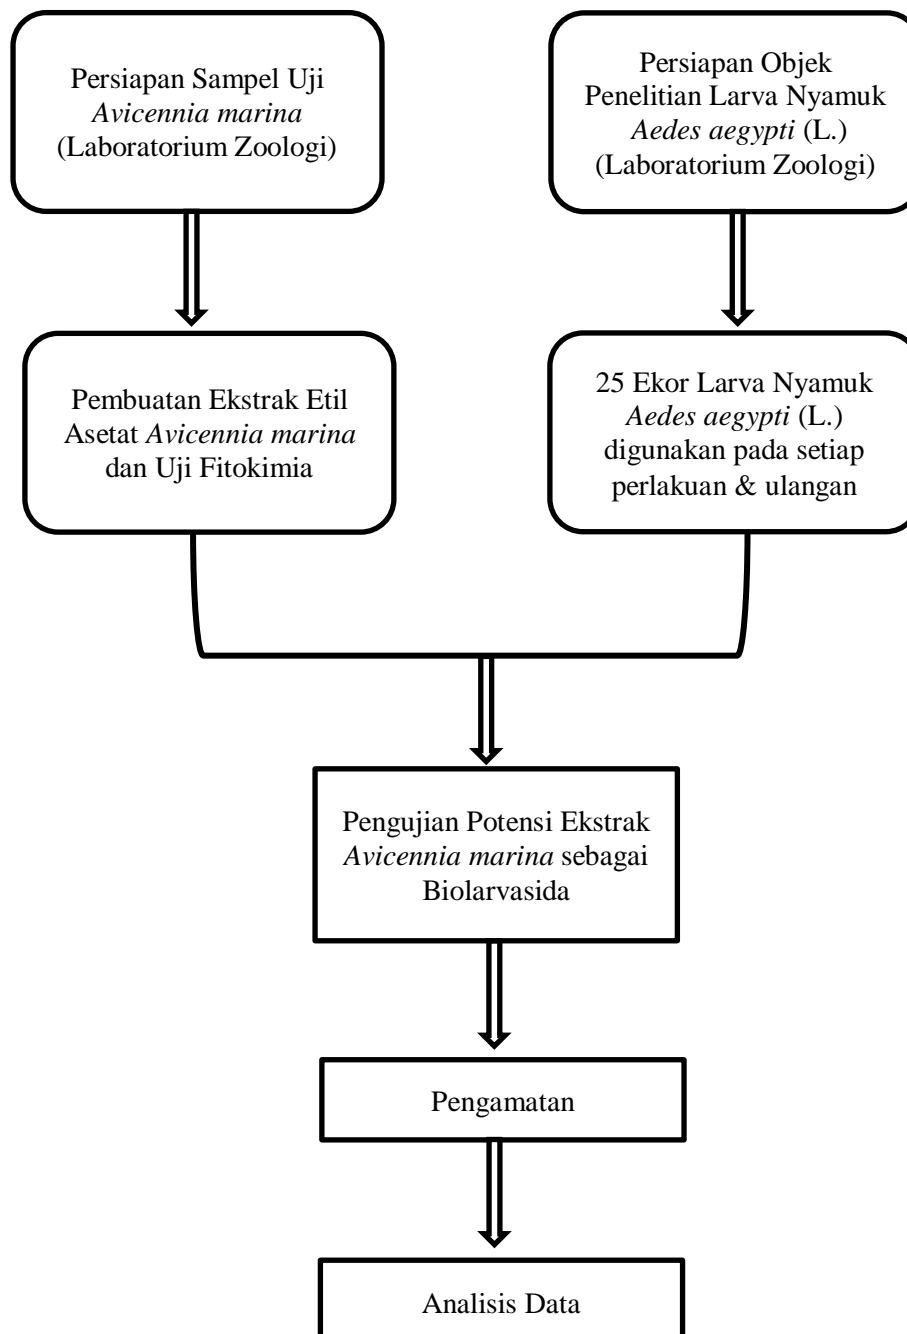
Persiapan Sampel Uji *Avicennia marina* (Laboratorium Zoologi)

Persiapan Objek Penelitian Larva Nyamuk *Aedes aegypti* (L.) (Laboratorium Zoologi)

Pembuatan Ekstrak Etil Asetat *Avicennia marina* dan Uji Fitokimia

25 Ekor Larva Nyamuk *Aedes aegypti* (L.) digunakan pada setiap perlakuan & ulangan

Pengujian Potensi Ekstrak *Avicennia marina* sebagai Biolarvasida

Pengamatan

Analisis Data